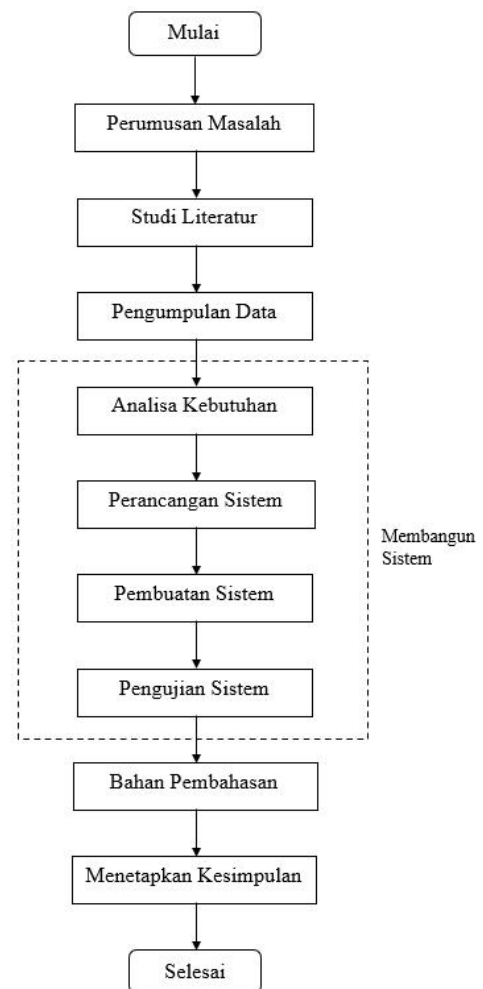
Mulai

Perumusan Masalah

Studi Literatur

Pengumpulan Data

Analisa Kebutuhan

Perancangan Sistem

Pembuatan Sistem

Pengujian Sistem

Membangun Sistem

Bahan Pembahasan

Menetapkan Kesimpulan

Selesai